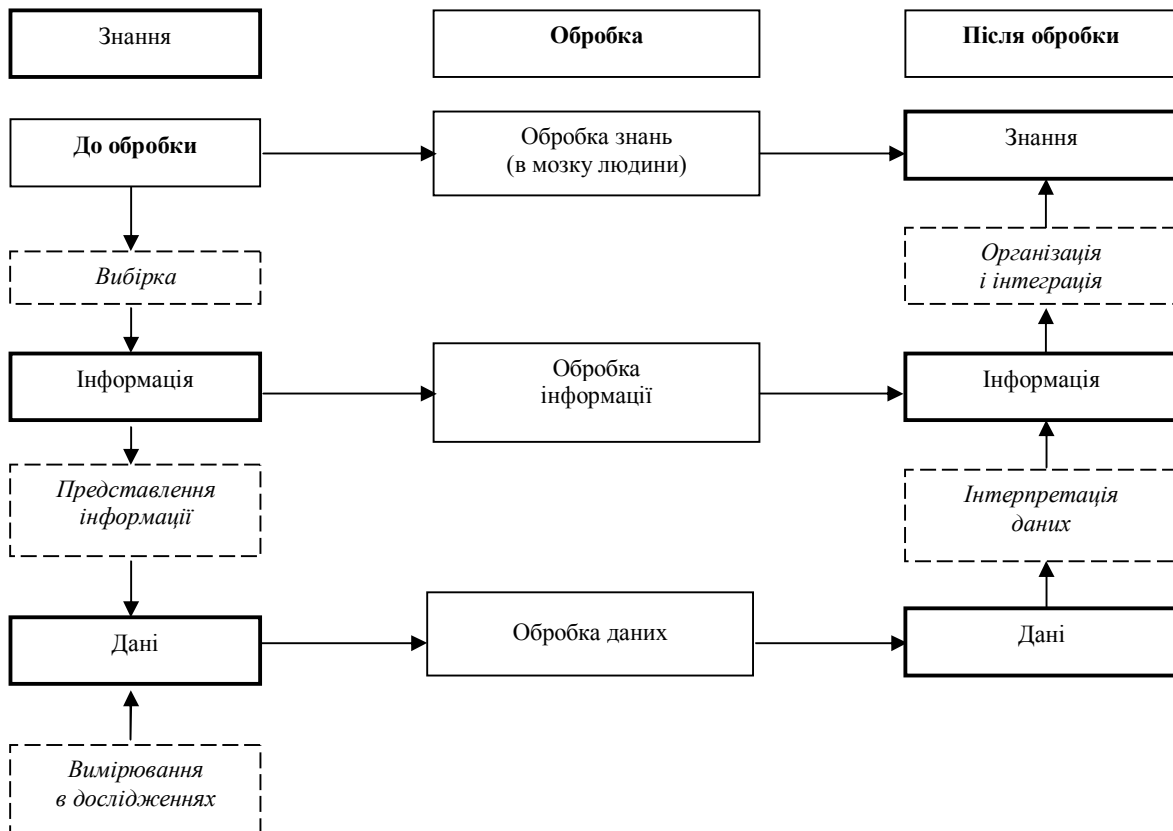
Знання

Обробка

Після обробки

До обробки

Обробка знань (в мозку людини)

Знання

Організація і інтеграція

Вибірка

Інформація

Обробка інформації

Інформація

Представлення інформації

Інтерпретація даних

Дані

Обробка даних

Дані

Вимірювання в дослідженнях